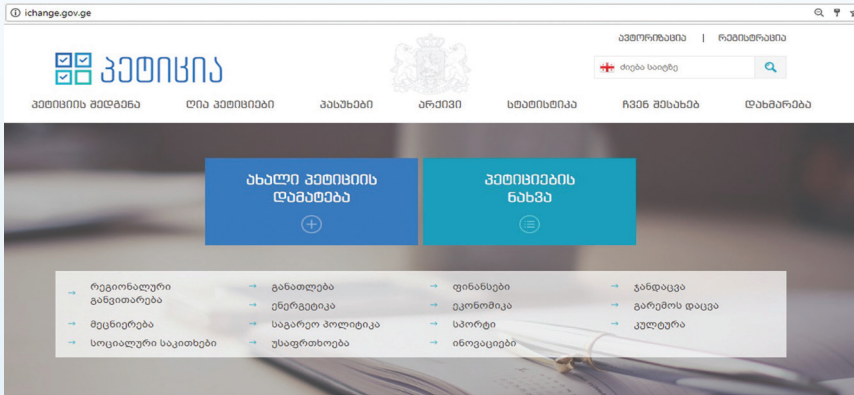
ichange.gov.ge

ავტორიზაცია | რეგისტრაცია

პეტიცია

ძიება საიტზე

პეტიციის შედგენა ღია პეტიციები პასუხები არქივი სტატისტიკა ჩვენ შესახებ დახმარება

ახალი პეტიციის დამატება

პეტიციების ნახვა

რეგიონალური განვითარება
მეცნიერება
სოციალური საკითხები
განათლება
ენერგეტიკა
საგარეო პოლიტიკა
უსაფრთხოება
ფინანსები
ეკონომიკა
სპორტი
ინოვაციები
ჯანდაცვა
გარემოს დაცვა
კულტურა